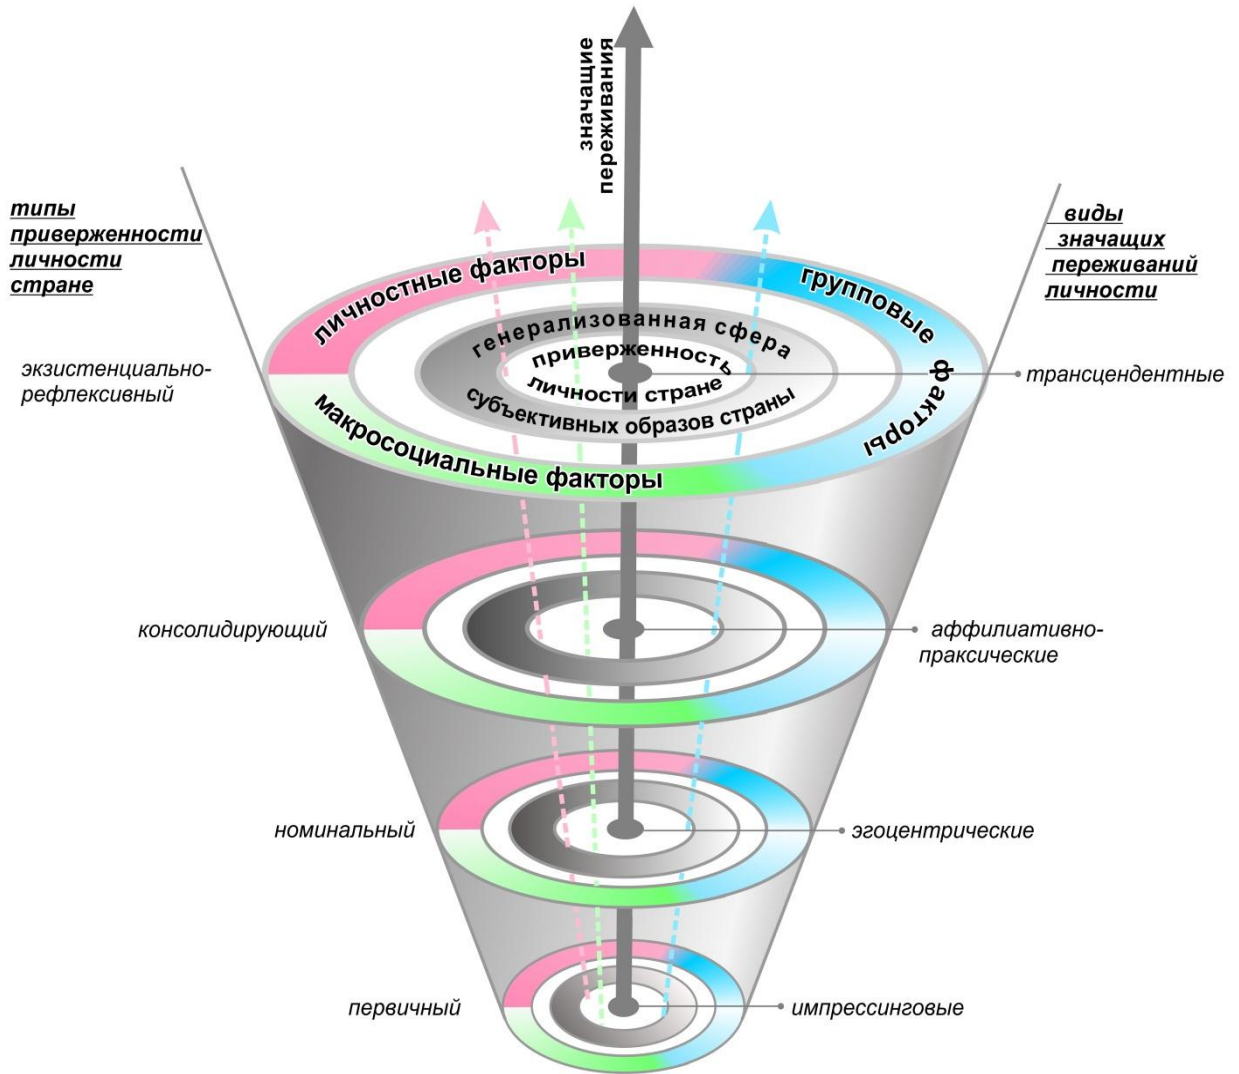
значащие переживания

типы приверженности личности стране

виды значащих переживаний личности

личностные факторы

групповые факторы

генерализованная сфера

приверженность личности стране

субъективных образов страны

макросоциальные факторы

экзистенциально-рефлексивный

трансцендентные

консолидирующий

аффилиативно-праксические

номинальный

эгоцентрические

первичный

импрессинговые